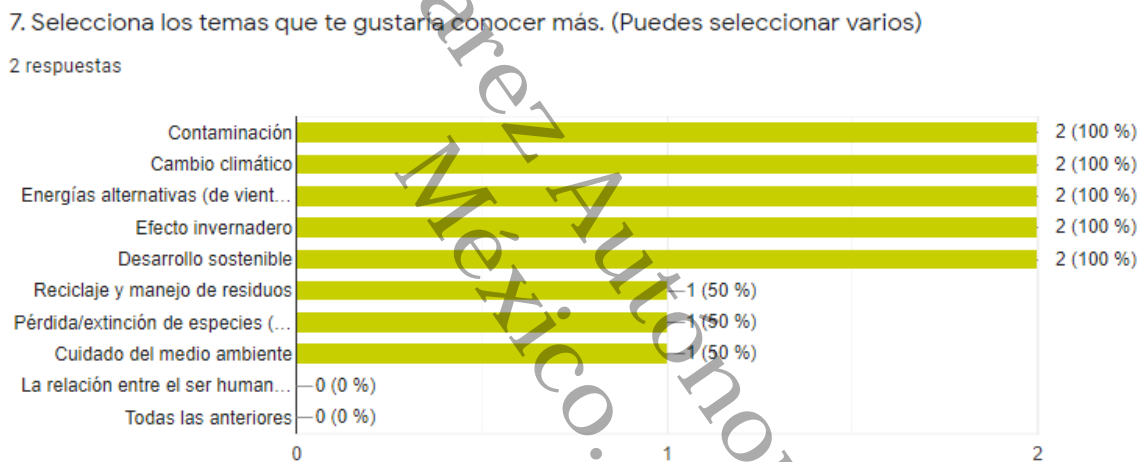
7. Selecciona los temas que te gustaría conocer más. (Puedes seleccionar varios)

2 respuestas

| Tema | Respuestas |
|---|---|
| Contaminación | 2 (100 %) |
| Cambio climático | 2 (100 %) |
| Energías alternativas (de vient… | 2 (100 %) |
| Efecto invernadero | 2 (100 %) |
| Desarrollo sostenible | 2 (100 %) |
| Reciclaje y manejo de residuos | 1 (50 %) |
| Pérdida/extinción de especies (… | 1 (50 %) |
| Cuidado del medio ambiente | 1 (50 %) |
| La relación entre el ser human… | 0 (0 %) |
| Todas las anteriores | 0 (0 %) |

0 1 2

arez Autono México.